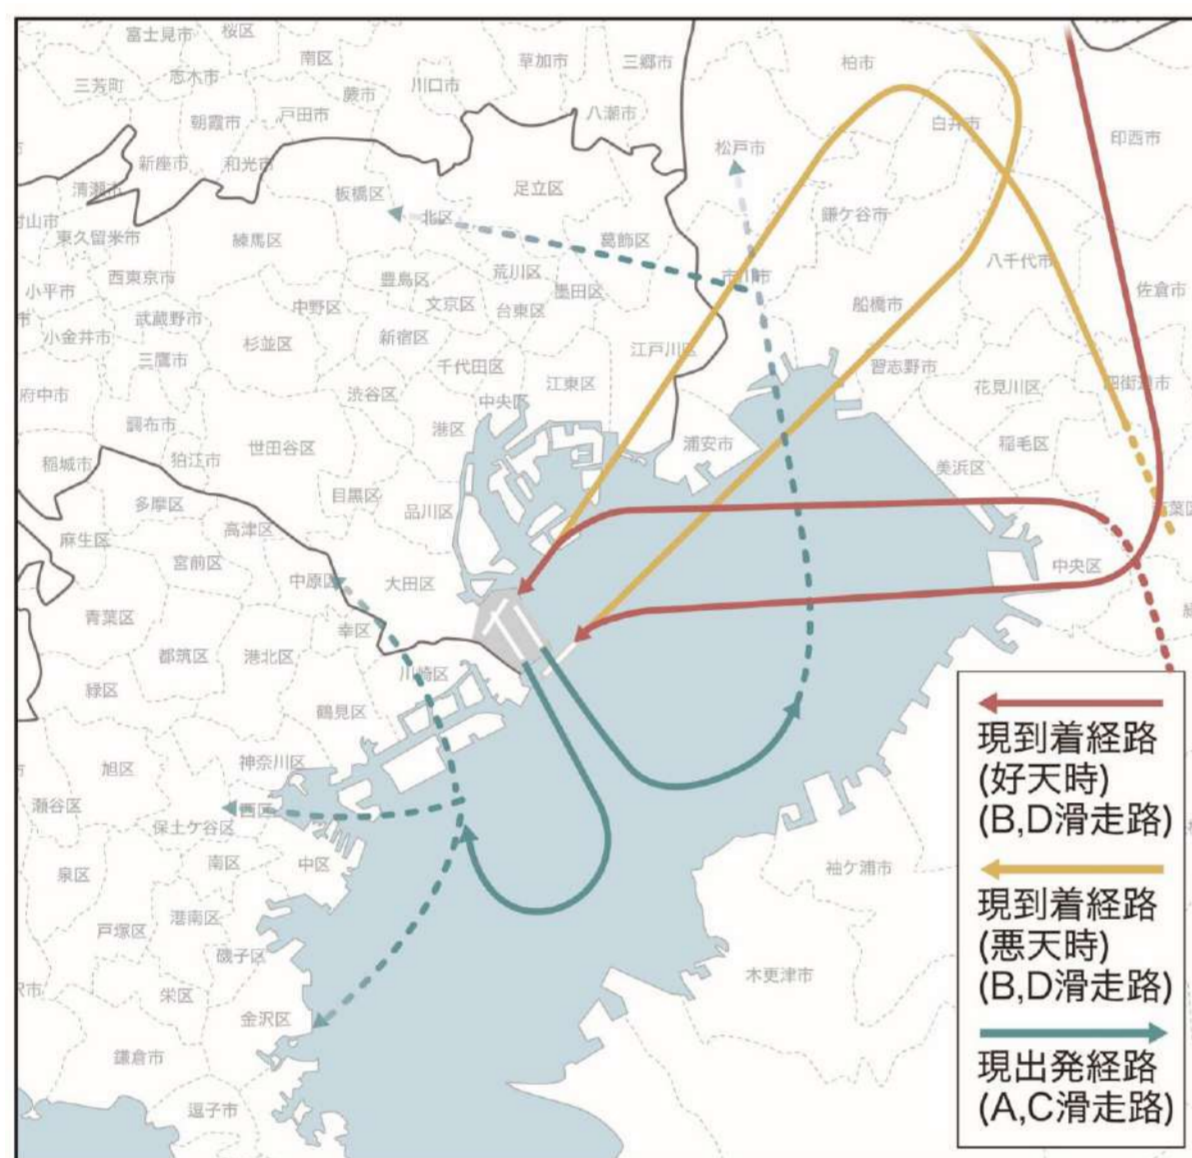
富士見市 桜区 南区 草加市 三郷市 柏市
三芳町 志木市 蕨市 川口市
朝霞市 戸田市 八潮市
白井市 印西市
松戸市
新座市 和光市
清瀬市 板橋区 足立区
鎌ケ谷市
東村山市 東久留米市 練馬区 北区 葛飾区
八千代市
西東京市 豊島区 荒川区 墨田区 市川市
小平市 中野区 文京区 台東区 佐倉市
船橋市
武蔵野市
小金井市 杉並区 新宿区 江戸川区
三鷹市 千代田区 習志野市
江東区
府中市 渋谷区 中央区 花見川区 四街道市
調布市 港区 稲毛区
浦安市
世田谷区 美浜区
稲城市 狛江市
目黒区 品川区 若葉区
多摩区
高津区
麻生区
宮前区 中央区
中原区 大田区
青葉区
幸区
都筑区 港北区
川崎区
緑区
鶴見区
神奈川区
旭区
瀬谷区 西区
保土ケ谷区
袖ケ浦市
泉区 南区 中区
港南区
戸塚区
磯子区
木更津市
市 栄区
金沢区
鎌倉市
逗子市

現到着経路
(好天時)
(B,D滑走路)

現到着経路
(悪天時)
(B,D滑走路)

現出発経路
(A,C滑走路)